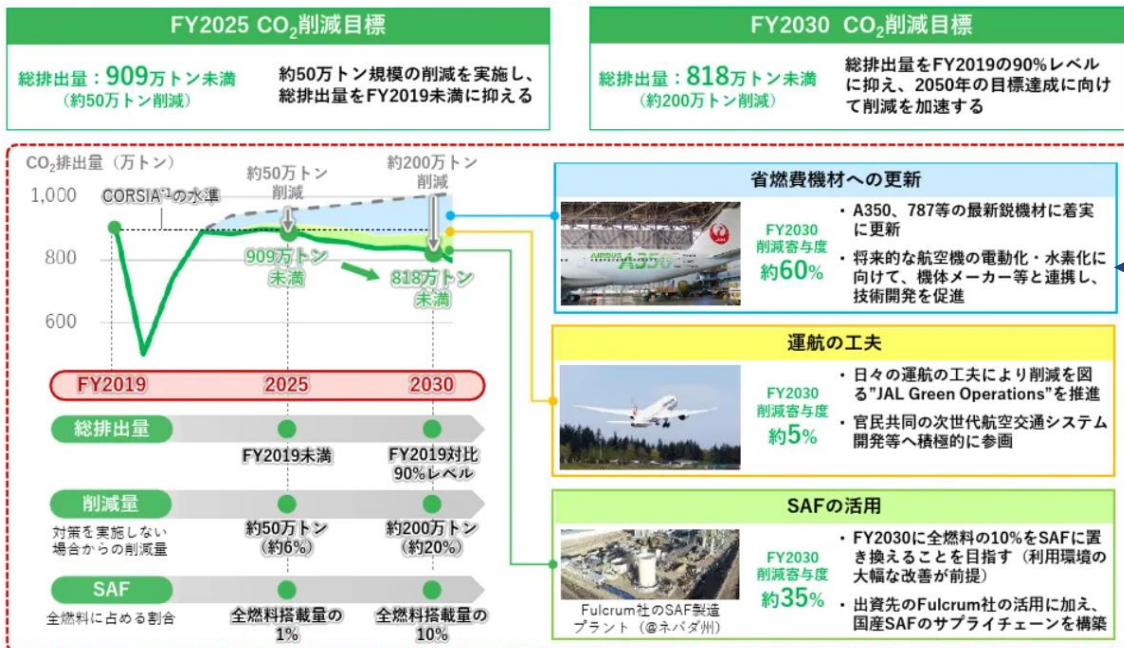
FY2025 $CO_2$削減目標

総排出量：909万トン未満
（約50万トン削減）

約50万トン規模の削減を実施し、総排出量をFY2019未満に抑える

FY2030 $CO_2$削減目標

総排出量：818万トン未満
（約200万トン削減）

総排出量をFY2019の90%レベルに抑え、2050年の目標達成に向けて削減を加速する

$CO_2$排出量（万トン）

1,000

800

600

CORSIA$^{*1}$の水準

約50万トン削減

約200万トン削減

909万トン未満

818万トン未満

FY2019 2025 2030

総排出量

FY2019未満

FY2019対比90%レベル

削減量

対策を実施しない場合からの削減量

約50万トン（約6%）

約200万トン（約20%）

SAF

全燃料に占める割合

全燃料搭載量の1%

全燃料搭載量の10%

省燃費機材への更新

AIRBUS A350

FY2030
削減寄与度
約60%

・A350、787等の最新鋭機材に着実に更新

・将来的な航空機の電動化・水素化に向けて、機体メーカー等と連携し、技術開発を促進

運航の工夫

FY2030
削減寄与度
約5%

・日々の運航の工夫により削減を図る"JAL Green Operations"を推進

・官民共同の次世代航空交通システム開発等へ積極的に参画

SAFの活用

Fulcrum社のSAF製造プラント（@ネバダ州）

FY2030
削減寄与度
約35%

・FY2030に全燃料の10%をSAFに置き換えることを目指す（利用環境の大幅な改善が前提）

・出資先のFulcrum社の活用に加え、国産SAFのサプライチェーンを構築